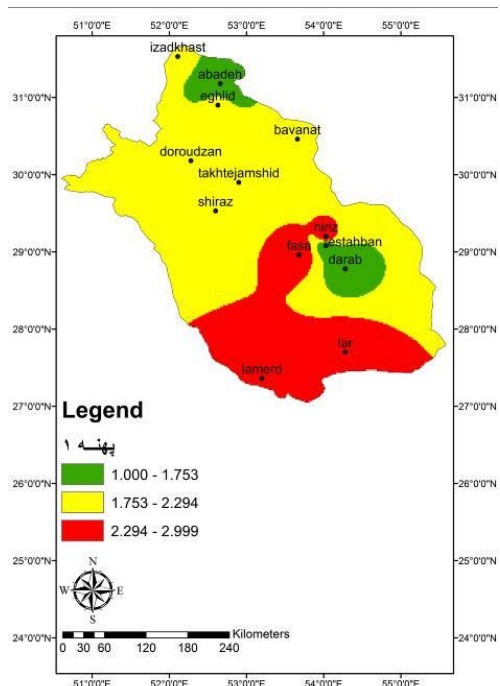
51°0'0"E 52°0'0"E 53°0'0"E 54°0'0"E 55°0'0"E

31°0'0"N
30°0'0"N
29°0'0"N
28°0'0"N
27°0'0"N
26°0'0"N
25°0'0"N
24°0'0"N

izadkhast
abadeh
eghlid
bavanat
doroudzan
takhtejamshid
shiraz
niriz
fasa
estahban
darab
lar
lamerd

31°0'0"N
30°0'0"N
29°0'0"N
28°0'0"N
27°0'0"N
26°0'0"N
25°0'0"N
24°0'0"N

Legend
پهنه ۱
1.000 - 1.753
1.753 - 2.294
2.294 - 2.999

N
W E
S

Kilometers
0 30 60 120 180 240

51°0'0"E 52°0'0"E 53°0'0"E 54°0'0"E 55°0'0"E